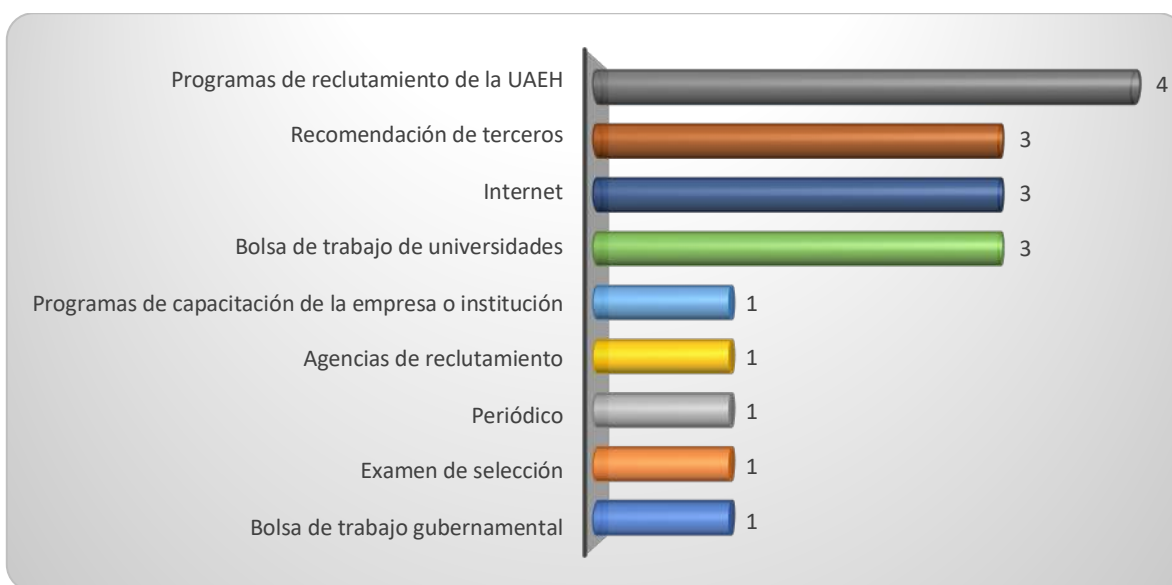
Programas de reclutamiento de la UAEH 4
Recomendación de terceros 3
Internet 3
Bolsa de trabajo de universidades 3
Programas de capacitación de la empresa o institución 1
Agencias de reclutamiento 1
Periódico 1
Examen de selección 1
Bolsa de trabajo gubernamental 1